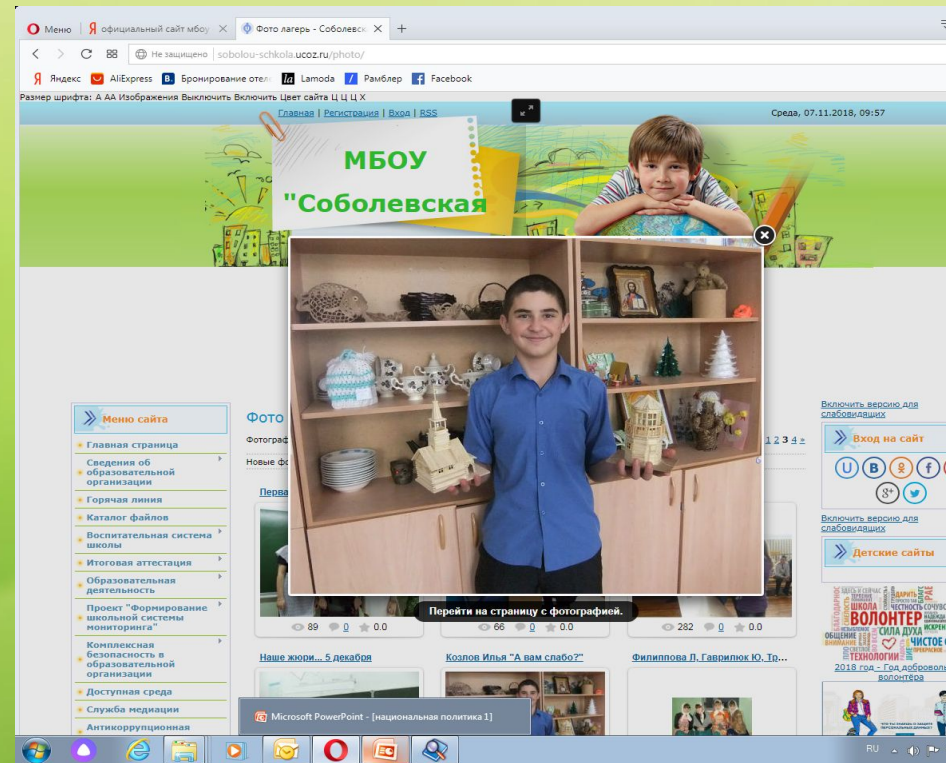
Меню | официальный сайт мбоу | Фото лагерь - Соболевск | +

Не защищено | sobolou-schkola.ucoz.ru/photo/

Яндекс | AliExpress | Бронирование отел | Lamoda | Рамблер | Facebook

Размер шрифта: A AA Изображения Выключить Включить Цвет сайта Ц Ц Ц X

Главная | Регистрация | Вход | RSS

Среда, 07.11.2018, 09:57

МБОУ
"Соболевская

Меню сайта
Главная страница
Сведения об образовательной организации
Горячая линия
Каталог файлов
Воспитательная система школы
Итоговая аттестация
Образовательная деятельность
Проект "Формирование школьной системы мониторинга"
Комплексная безопасность в образовательной организации
Доступная среда
Служба медиации
Антикоррупционная

Фото
Фотограф
Новые фо
Перва

1 2 3 4 »

Перейти на страницу с фотографией.

89 0 0.0
66 0 0.0
282 0 0.0

Наше жюри... 5 декабря
Козлов Илья "А вам слабо?"
Филиппова Л, Гаврилюк Ю, Тр...

Включить версию для слабовидящих
Вход на сайт
Включить версию для слабовидящих
Детские сайты
ВОЛОНТЕР
СИЛА ДУХА
ТЕХНОЛОГИИ
ЧЕСТНОСТЬ
ЧИСТОЕ
2018 год - Год добровол волонтёра

Microsoft PowerPoint - [национальная политика 1]

RU